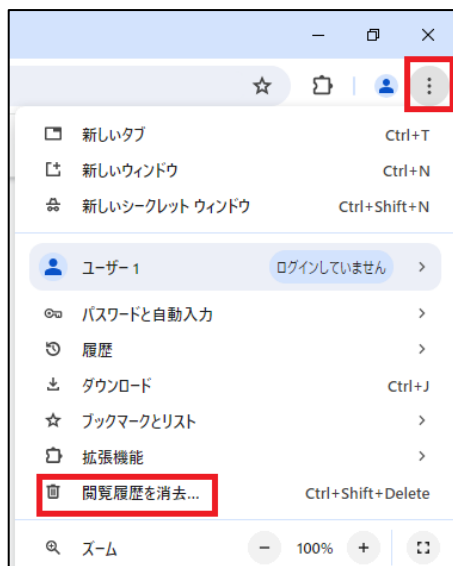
新しいタブ Ctrl+T

新しいウィンドウ Ctrl+N

新しいシークレット ウィンドウ Ctrl+Shift+N

ユーザー 1 ログインしていません >

パスワードと自動入力 >

履歴 >

ダウンロード Ctrl+J

ブックマークとリスト >

拡張機能 >

閲覧履歴を消去... Ctrl+Shift+Delete

ズーム − 100% +